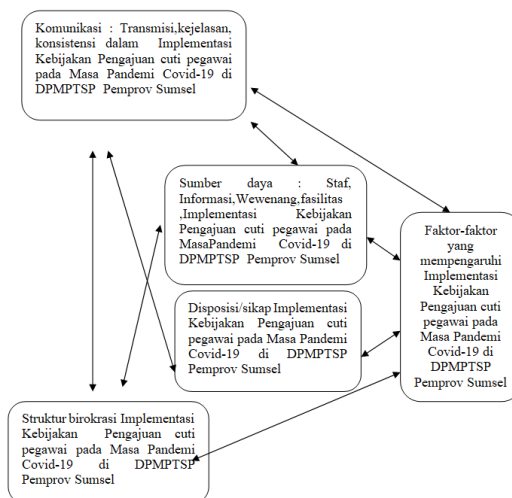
Komunikasi : Transmisi,kejelasan, konsistensi dalam Implementasi Kebijakan Pengajuan cuti pegawai pada Masa Pandemi Covid-19 di DPMPTSP Pemprov Sumsel

Sumber daya : Staf, Informasi,Wewenang,fasilitas ,Implementasi Kebijakan Pengajuan cuti pegawai pada MasaPandemi Covid-19 di DPMPTSP Pemprov Sumsel

Disposisi/sikap Implementasi Kebijakan Pengajuan cuti pegawai pada Masa Pandemi Covid-19 di DPMPTSP Pemprov Sumsel

Faktor-faktor yang mempengaruhi Implementasi Kebijakan Pengajuan cuti pegawai pada Masa Pandemi Covid-19 di DPMPTSP Pemprov Sumsel

Struktur birokrasi Implementasi Kebijakan Pengajuan cuti pegawai pada Masa Pandemi Covid-19 di DPMPTSP Pemprov Sumsel